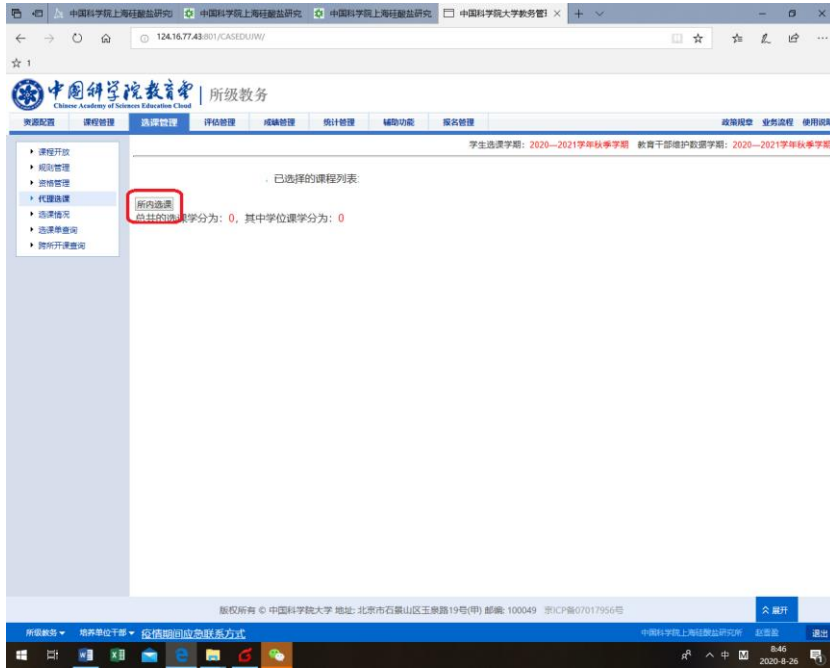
中国科学院上海硅酸盐研究 | 中国科学院上海硅酸盐研究 | 中国科学院上海硅酸盐研究 | 中国科学院大学教务管理 ×

124.16.77.43:801/CASEDUJW/

☆ 1

中国科学院教育云 | 所级教务
Chinese Academy of Sciences Education Cloud

资源配置 | 课程管理 | 选课管理 | 评估管理 | 成绩管理 | 统计管理 | 辅助功能 | 报名管理 | 政策规章 | 业务流程 | 使用说明

学生选课学期：2020—2021学年秋季学期 教育干部维护数据学期：2020—2021学年秋季学期

▸ 课程开放
▸ 规则管理
▸ 资格管理
▸ 代理选课
▸ 选课情况
▸ 选课单查询
▸ 跨所开课查询

已选择的课程列表

所内选课

总共的选课学分为：0，其中学位课学分为：0

版权所有 © 中国科学院大学 地址：北京市石景山区玉泉路19号(甲) 邮编：100049 京ICP备07017956号

≈ 展开

所级教务 ▾ 培养单位干部 ▾ 疫情期间应急联系方式

中国科学院上海硅酸盐研究所 赵蕾蕾 退出

8:46
2020-8-26